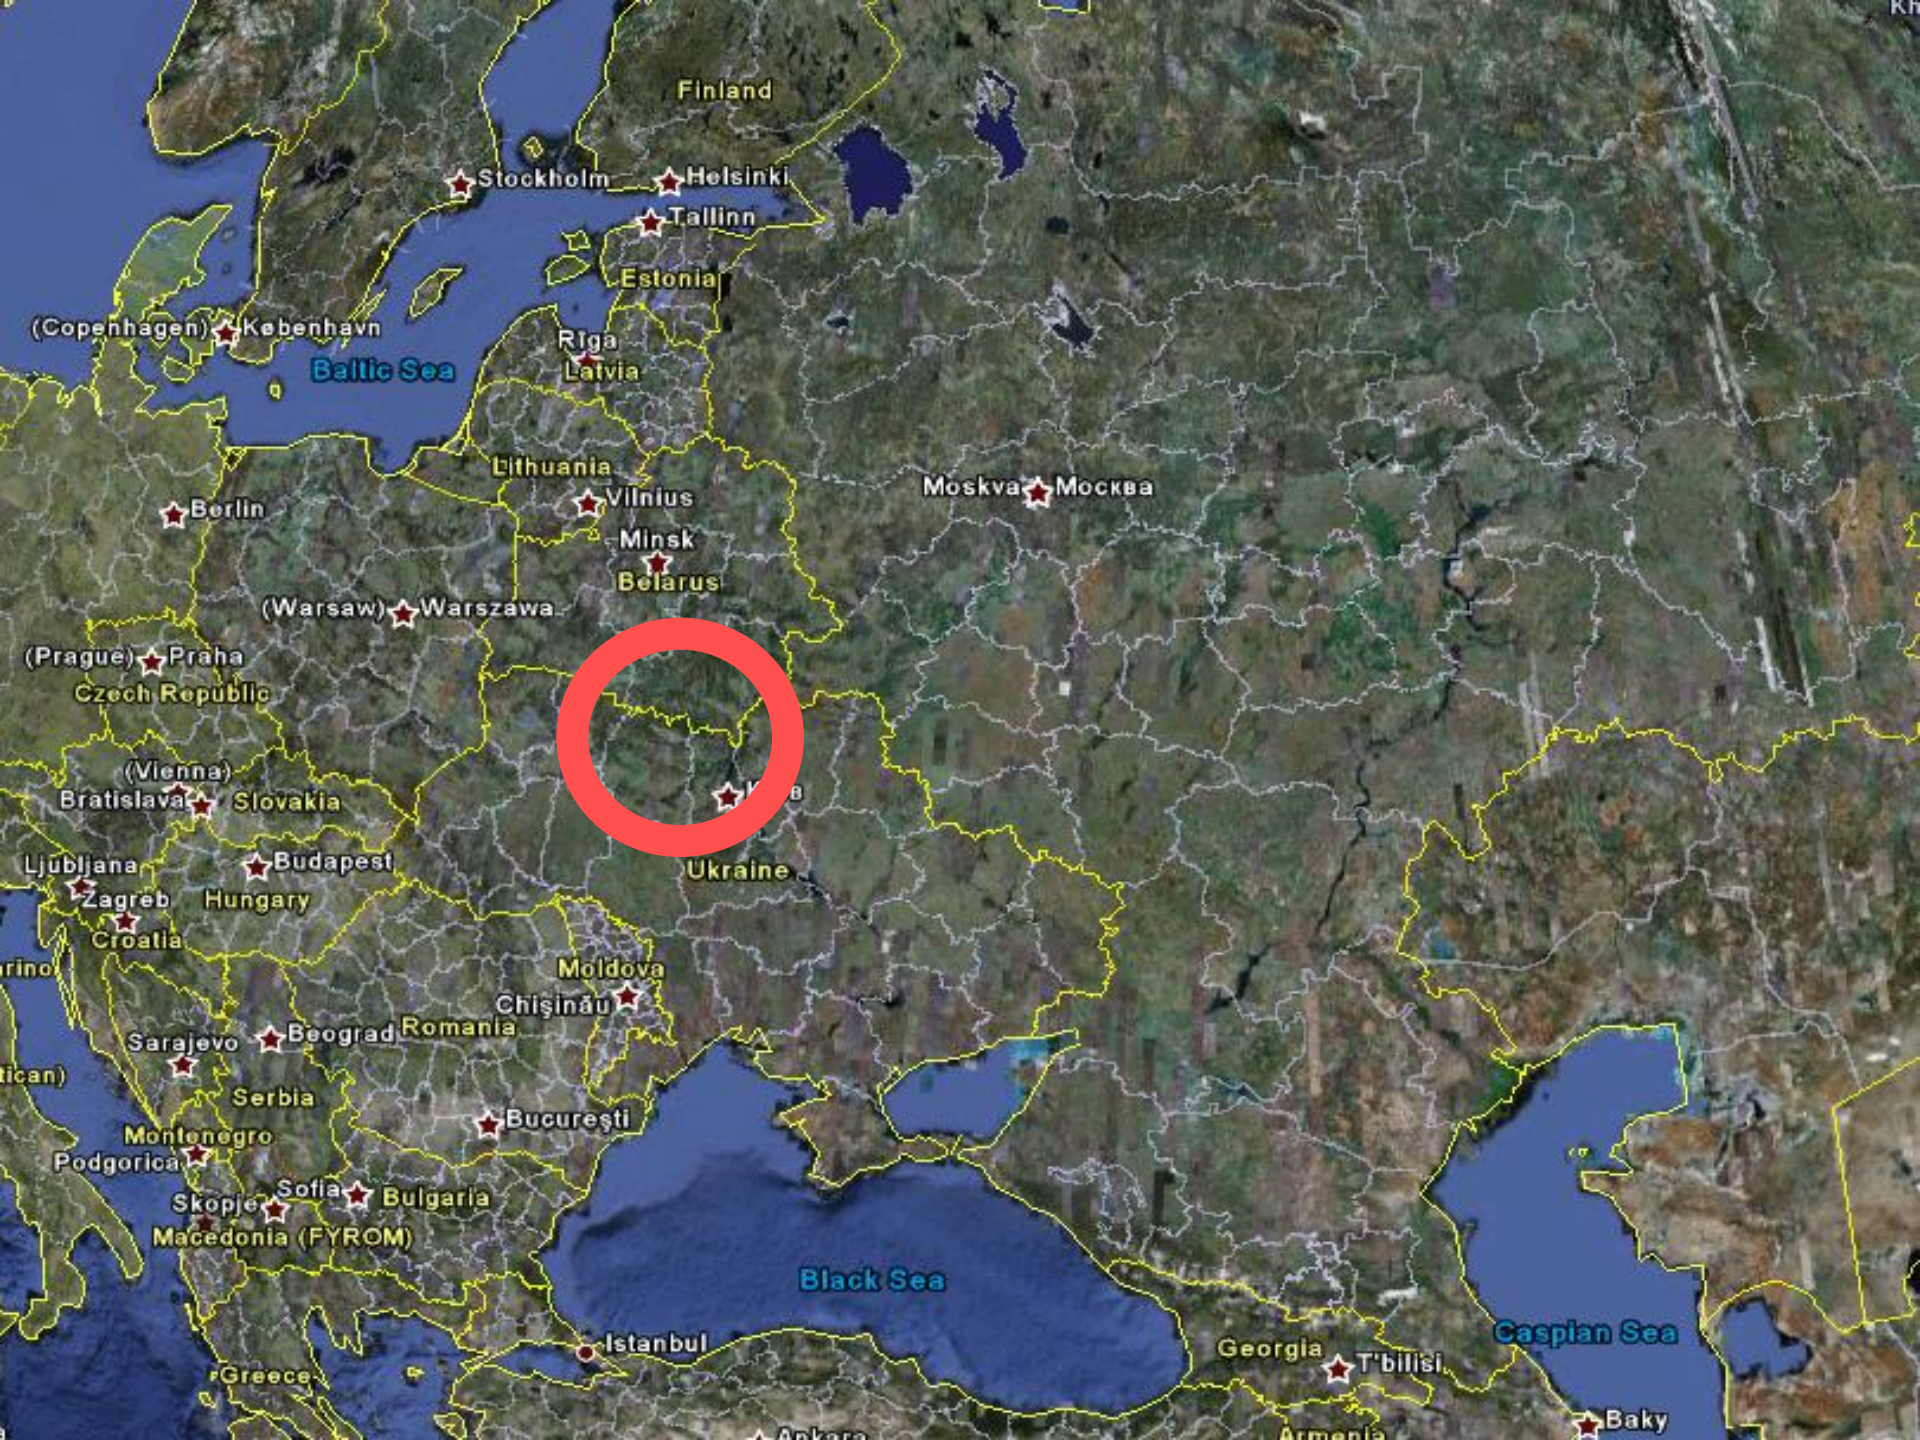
Finland
Stockholm
Helsinki
Tallinn
Estonia
(Copenhagen) København
Baltic Sea
Riga
Latvia
Lithuania
Vilnius
Moskva Москва
Berlin
Minsk
Belarus
(Warsaw) Warszawa
(Prague) Praha
Czech Republic
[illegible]в
(Vienna)
Bratislava
Slovakia
Ukraine
Ljubljana
Budapest
Zagreb
Hungary
Croatia
rino
Moldova
Chişinău
Sarajevo
Beograd
Romania
tican)
Serbia
Bucureşti
Montenegro
Podgorica
Sofia
Bulgaria
Skopje
Macedonia (FYROM)
Black Sea
Caspian Sea
Istanbul
Georgia
T'bilisi
Greece
Ankara
Armenia
Baky
Ki